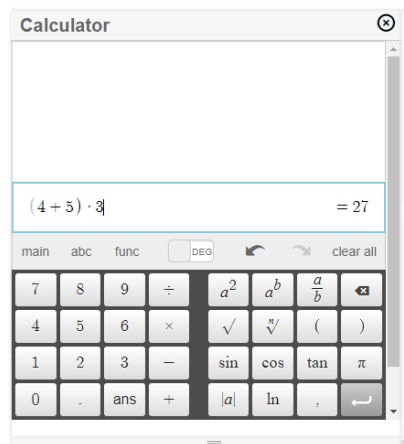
Calculator

$(4+5)\cdot 3$ $=27$

main abc func DEG clear all

| 7 | 8 | 9 | ÷ | $a^2$ | $a^b$ | $\frac{a}{b}$ | |
|---|---|---|---|---|---|---|---|
| 4 | 5 | 6 | × | $\sqrt{}$ | $\sqrt[n]{}$ | ( | ) |
| 1 | 2 | 3 | − | sin | cos | tan | π |
| 0 | . | ans | + | $\|a\|$ | ln | , | |